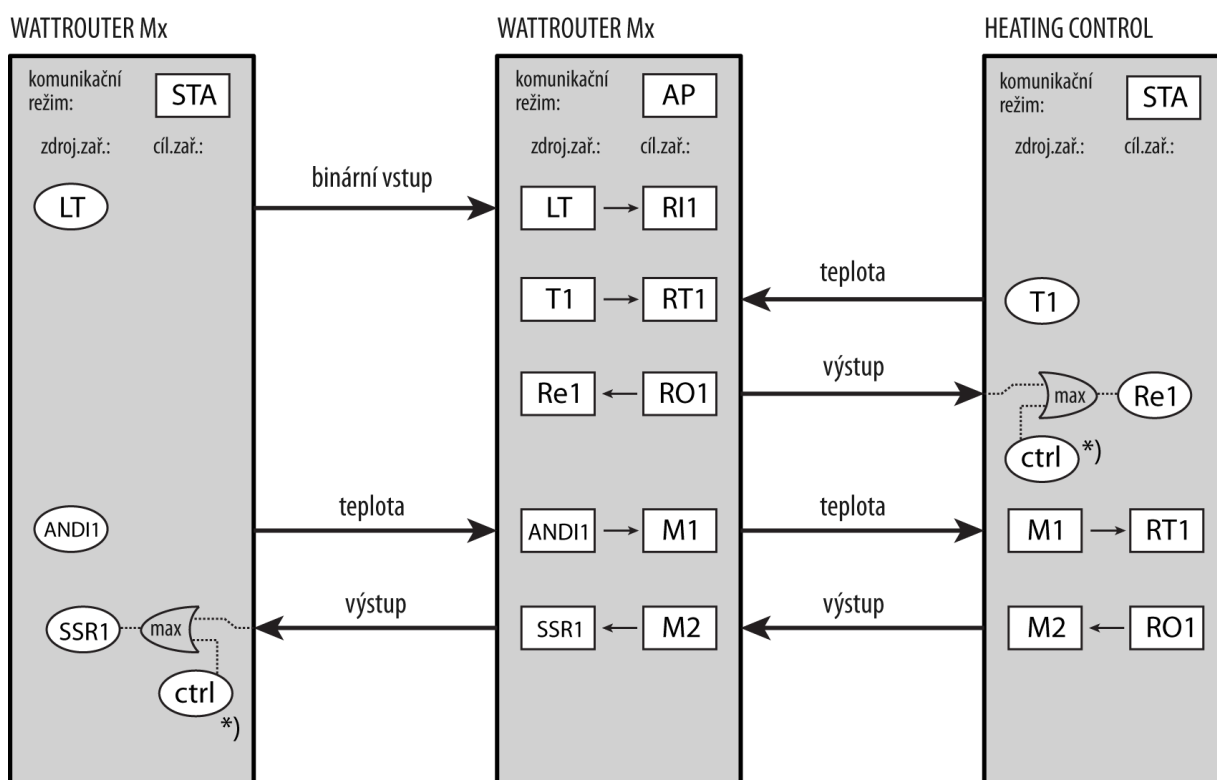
WATTROUTER Mx

komunikační režim: STA

zdroj.zař.: cíl.zař.:

LT

ANDI1

SSR1 max

ctrl

*)

WATTROUTER Mx

komunikační režim: AP

zdroj.zař.: cíl.zař.:

LT → RI1

T1 → RT1

Re1 ← RO1

ANDI1 → M1

SSR1 ← M2

HEATING CONTROL

komunikační režim: STA

zdroj.zař.: cíl.zař.:

T1

max Re1

ctrl *)

M1 → RT1

M2 ← RO1

binární vstup

teplota

výstup

teplota

teplota

výstup

výstup